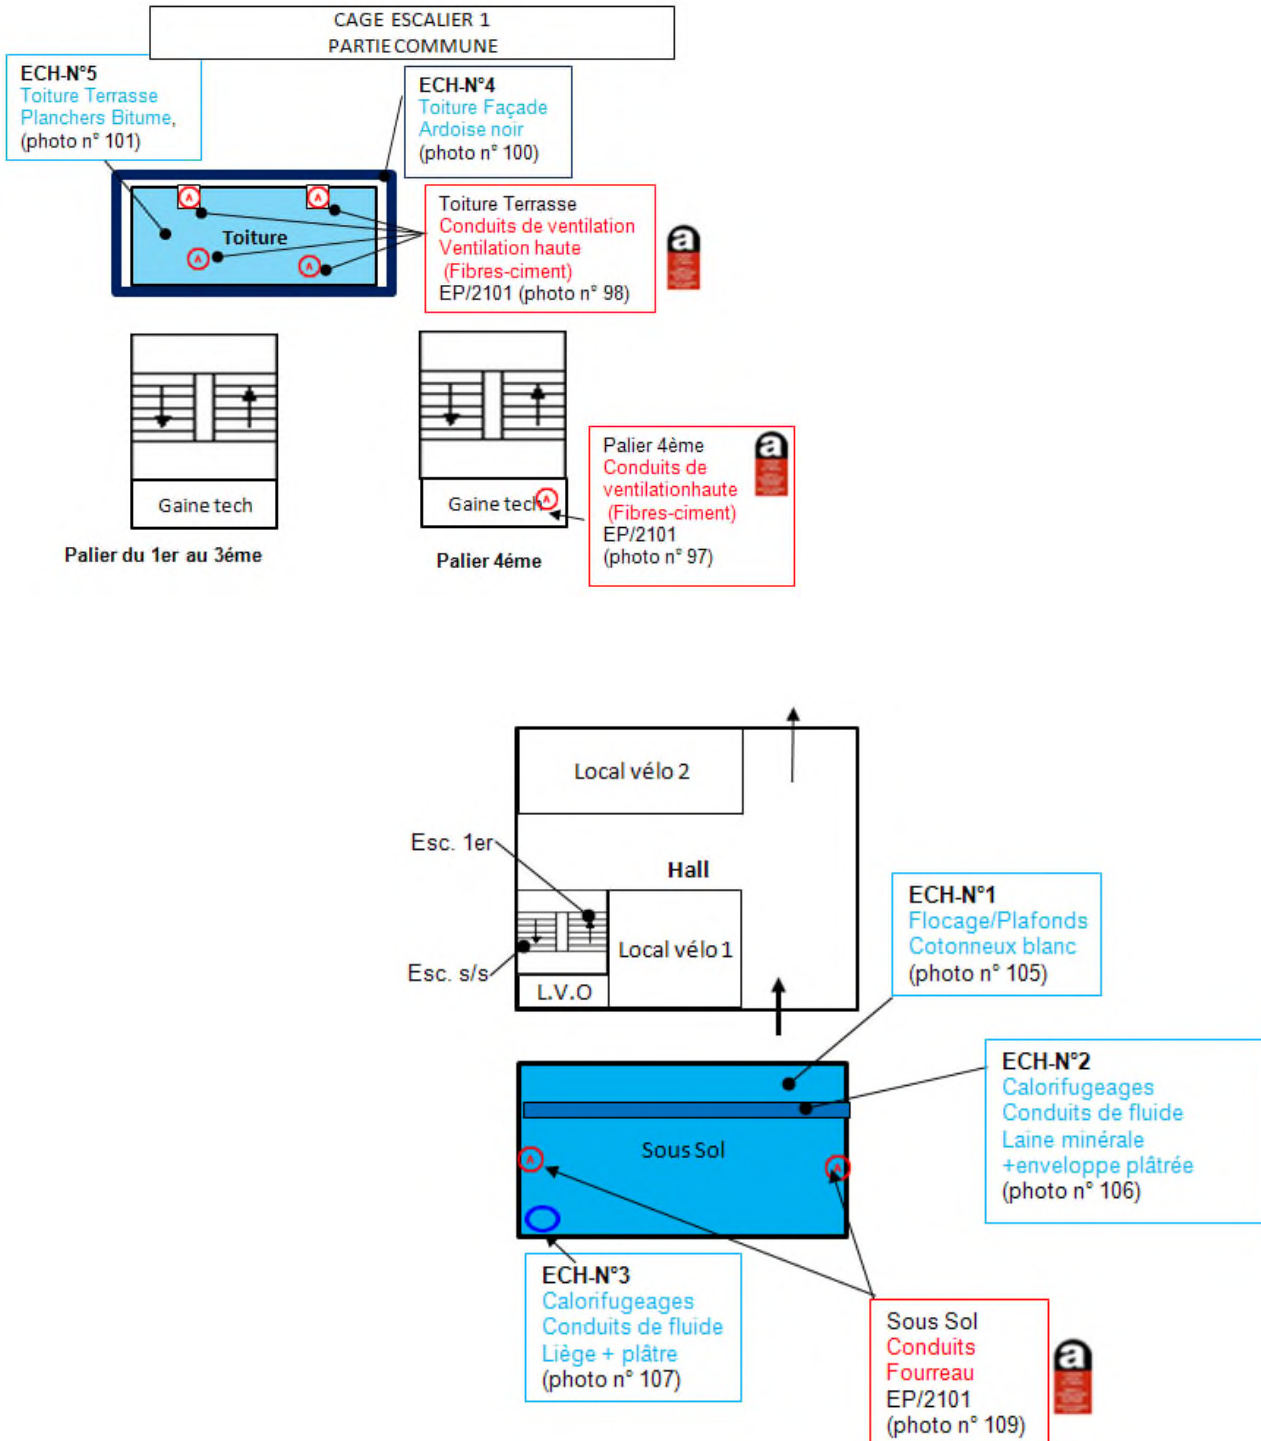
CAGE ESCALIER 1
PARTIE COMMUNE

ECH-N°5
Toiture Terrasse
Planchers Bitume,
(photo n° 101)

ECH-N°4
Toiture Façade
Ardoise noir
(photo n° 100)

Toiture

Toiture Terrasse
Conduits de ventilation
Ventilation haute
(Fibres-ciment)
EP/2101 (photo n° 98)

Gaine tech

Palier du 1er au 3éme

Gaine tech

Palier 4éme

Palier 4ème
Conduits de
ventilationhaute
(Fibres-ciment)
EP/2101
(photo n° 97)

Local vélo 2

Esc. 1er

Hall

Local vélo 1

Esc. s/s

L.V.O

ECH-N°1
Flocage/Plafonds
Cotonneux blanc
(photo n° 105)

ECH-N°2
Calorifugeages
Conduits de fluide
Laine minérale
+enveloppe plâtrée
(photo n° 106)

Sous Sol

ECH-N°3
Calorifugeages
Conduits de fluide
Liège + plâtre
(photo n° 107)

Sous Sol
Conduits
Fourreau
EP/2101
(photo n° 109)